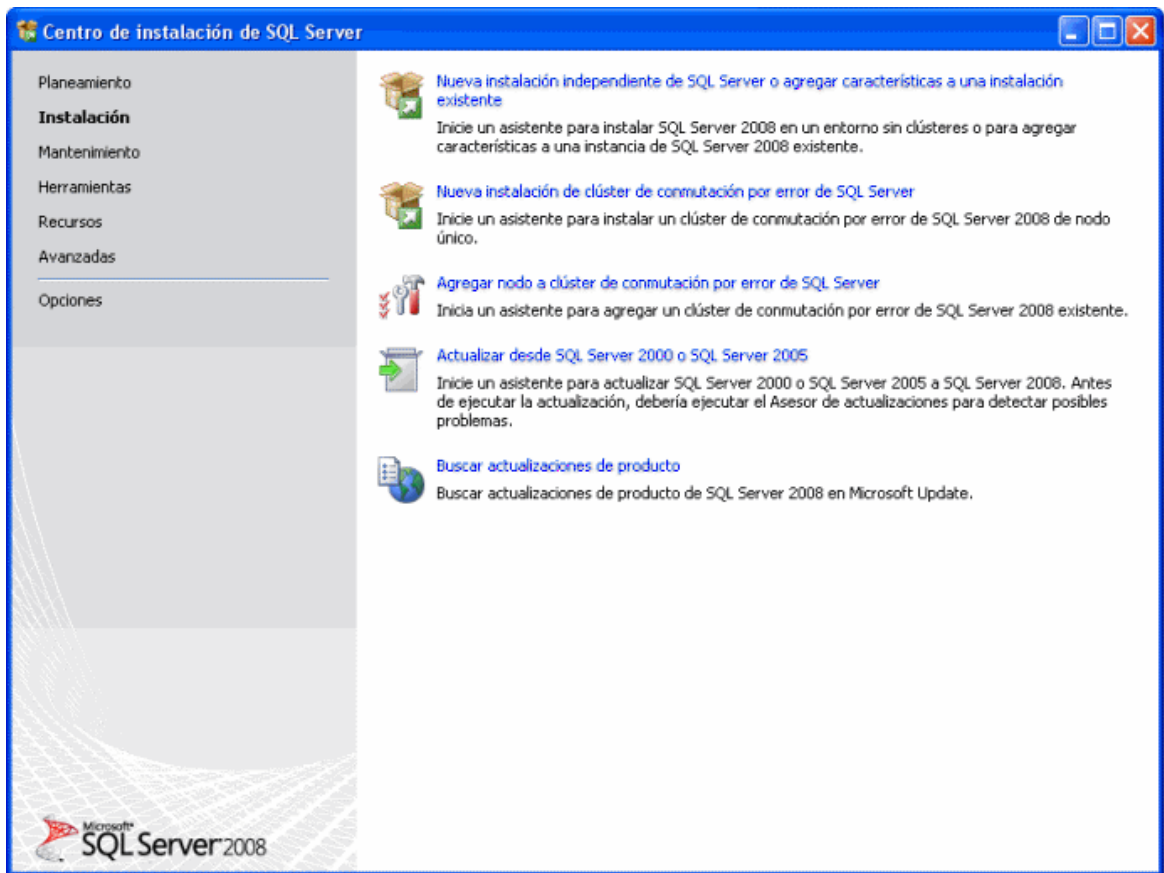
Centro de instalación de SQL Server

Planeamiento
Instalación
Mantenimiento
Herramientas
Recursos
Avanzadas
Opciones

Nueva instalación independiente de SQL Server o agregar características a una instalación existente
Inicie un asistente para instalar SQL Server 2008 en un entorno sin clústeres o para agregar características a una instancia de SQL Server 2008 existente.

Nueva instalación de clúster de conmutación por error de SQL Server
Inicie un asistente para instalar un clúster de conmutación por error de SQL Server 2008 de nodo único.

Agregar nodo a clúster de conmutación por error de SQL Server
Inicia un asistente para agregar un clúster de conmutación por error de SQL Server 2008 existente.

Actualizar desde SQL Server 2000 o SQL Server 2005
Inicie un asistente para actualizar SQL Server 2000 o SQL Server 2005 a SQL Server 2008. Antes de ejecutar la actualización, debería ejecutar el Asesor de actualizaciones para detectar posibles problemas.

Buscar actualizaciones de producto
Buscar actualizaciones de producto de SQL Server 2008 en Microsoft Update.

Microsoft SQL Server 2008